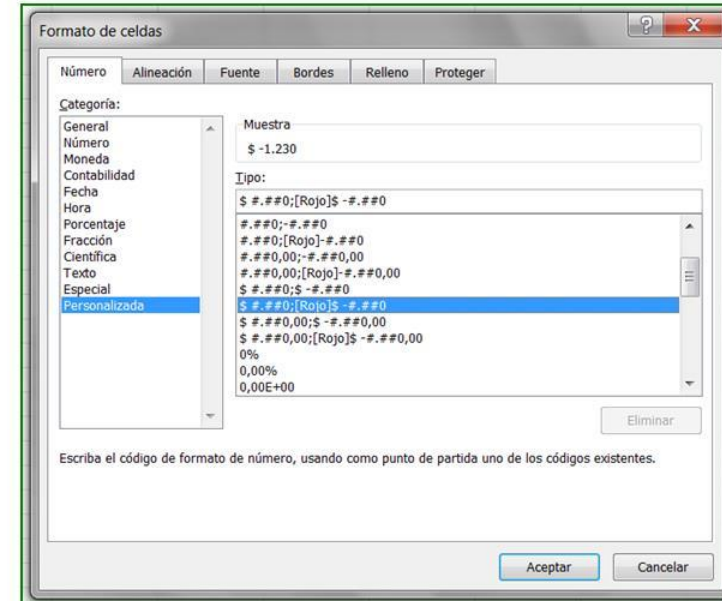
Formato de celdas

Número | Alineación | Fuente | Bordes | Relleno | Proteger

Categoría:
General
Número
Moneda
Contabilidad
Fecha
Hora
Porcentaje
Fracción
Científica
Texto
Especial
Personalizada

Muestra
$ -1.230

Tipo:
$ #.##0;[Rojo]$ -#.##0

#.##0;-#.##0
#.##0;[Rojo]-#.##0
#.##0,00;-#.##0,00
#.##0,00;[Rojo]-#.##0,00
$ #.##0;$ -#.##0
$ #.##0;[Rojo]$ -#.##0
$ #.##0,00;$ -#.##0,00
$ #.##0,00;[Rojo]$ -#.##0,00
0%
0,00%
0,00E+00

Eliminar

Escriba el código de formato de número, usando como punto de partida uno de los códigos existentes.

Aceptar
Cancelar